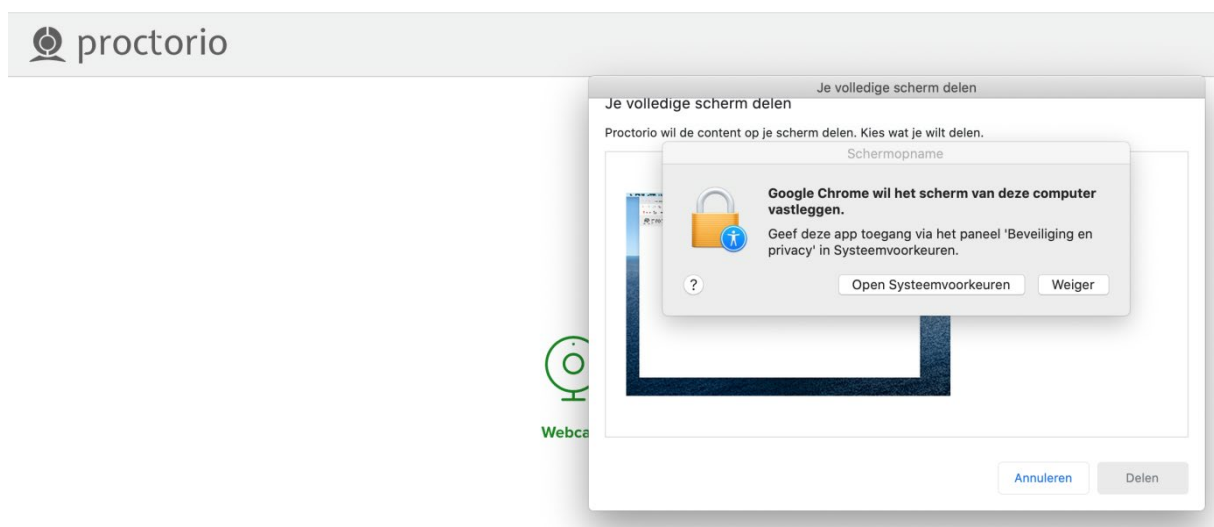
proctorio

Je volledige scherm delen

Je volledige scherm delen

Proctorio wil de content op je scherm delen. Kies wat je wilt delen.

Schermopname

Google Chrome wil het scherm van deze computer vastleggen.

Geef deze app toegang via het paneel 'Beveiliging en privacy' in Systeemvoorkeuren.

?

Open Systeemvoorkeuren

Weiger

Webca

Annuleren

Delen